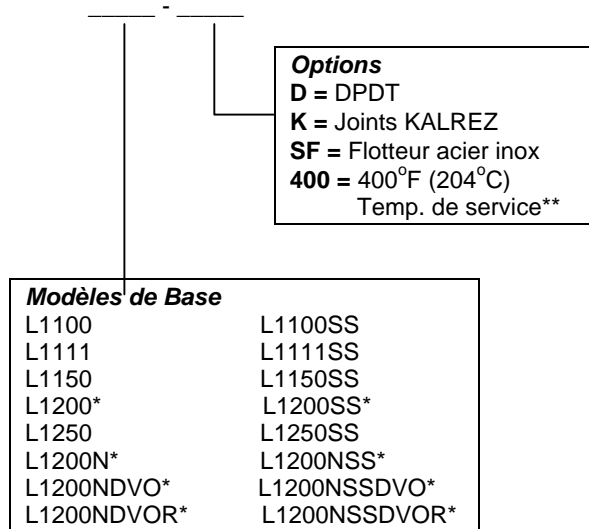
_____ - _____

**Options**
**D =** DPDT
**K =** Joints KALREZ
**SF =** Flotteur acier inox
**400 =** 400$^{o}$F (204$^{o}$C) Temp. de service**

**Modèles de Base**

| | |
|---|---|
| L1100 | L1100SS |
| L1111 | L1111SS |
| L1150 | L1150SS |
| L1200* | L1200SS* |
| L1250 | L1250SS |
| L1200N* | L1200NSS* |
| L1200NDVO* | L1200NSSDVO* |
| L1200NDVOR* | L1200NSSDVOR* |